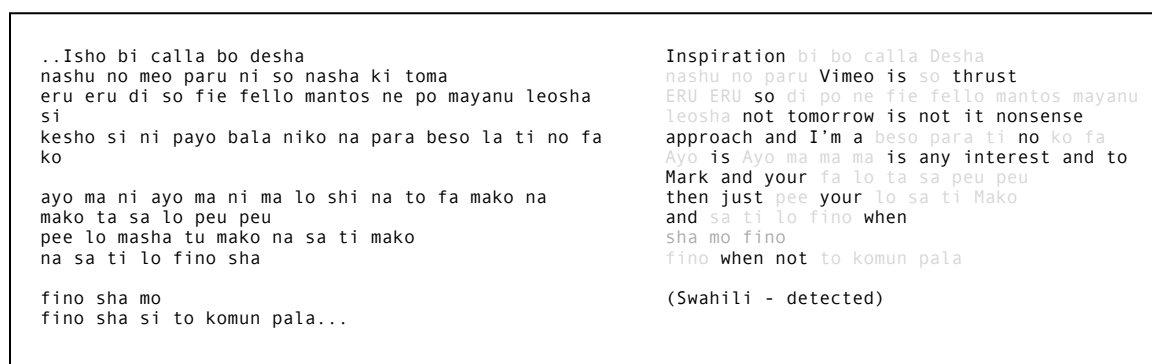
..Isho bi calla bo desha
nashu no meo paru ni so nasha ki toma
eru eru di so fie fello mantos ne po mayanu leosha si
kesho si ni payo bala niko na para beso la ti no fa ko

ayo ma ni ayo ma ni ma lo shi na to fa mako na
mako ta sa lo peu peu
pee lo masha tu mako na sa ti mako
na sa ti lo fino sha

fino sha mo
fino sha si to komun pala...

Inspiration bi bo calla Desha
nashu no paru Vimeo is so thrust
ERU ERU so di po ne fie fello mantos mayanu leosha not tomorrow is not it nonsense
approach and I'm a beso para ti no ko fa
Ayo is Ayo ma ma ma is any interest and to
Mark and your fa lo ta sa peu peu
then just pee your lo sa ti Mako
and sa ti lo fino when
sha mo fino
fino when not to komun pala

(Swahili - detected)